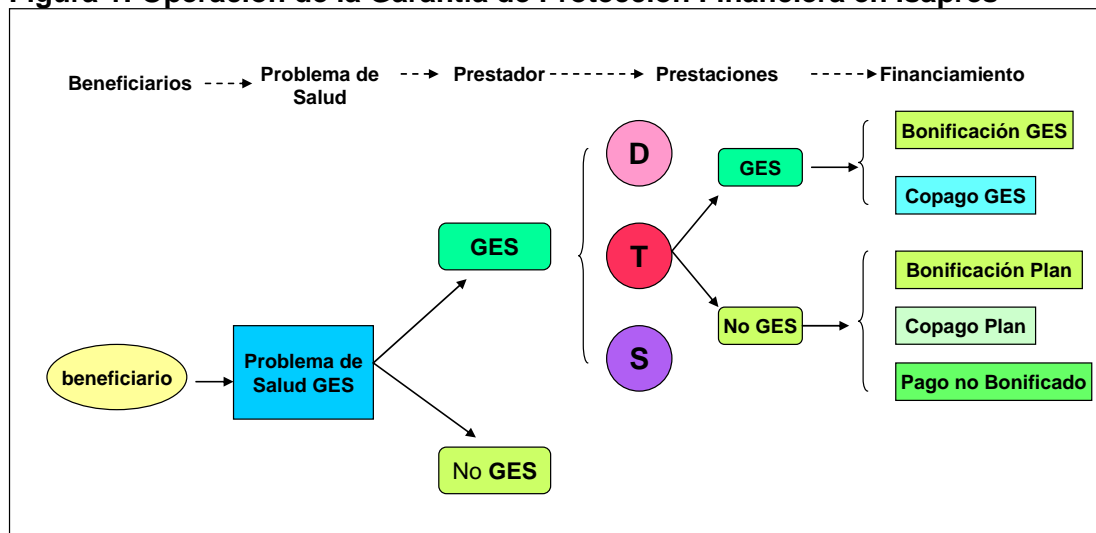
Figura 1: Operación de la Garantía de Protección Financiera en Isapres

Beneficiarios Problema de Salud Prestador Prestaciones Financiamiento

beneficiario

Problema de Salud GES

GES

No GES

D

T

S

GES

No GES

Bonificación GES

Copago GES

Bonificación Plan

Copago Plan

Pago no Bonificado